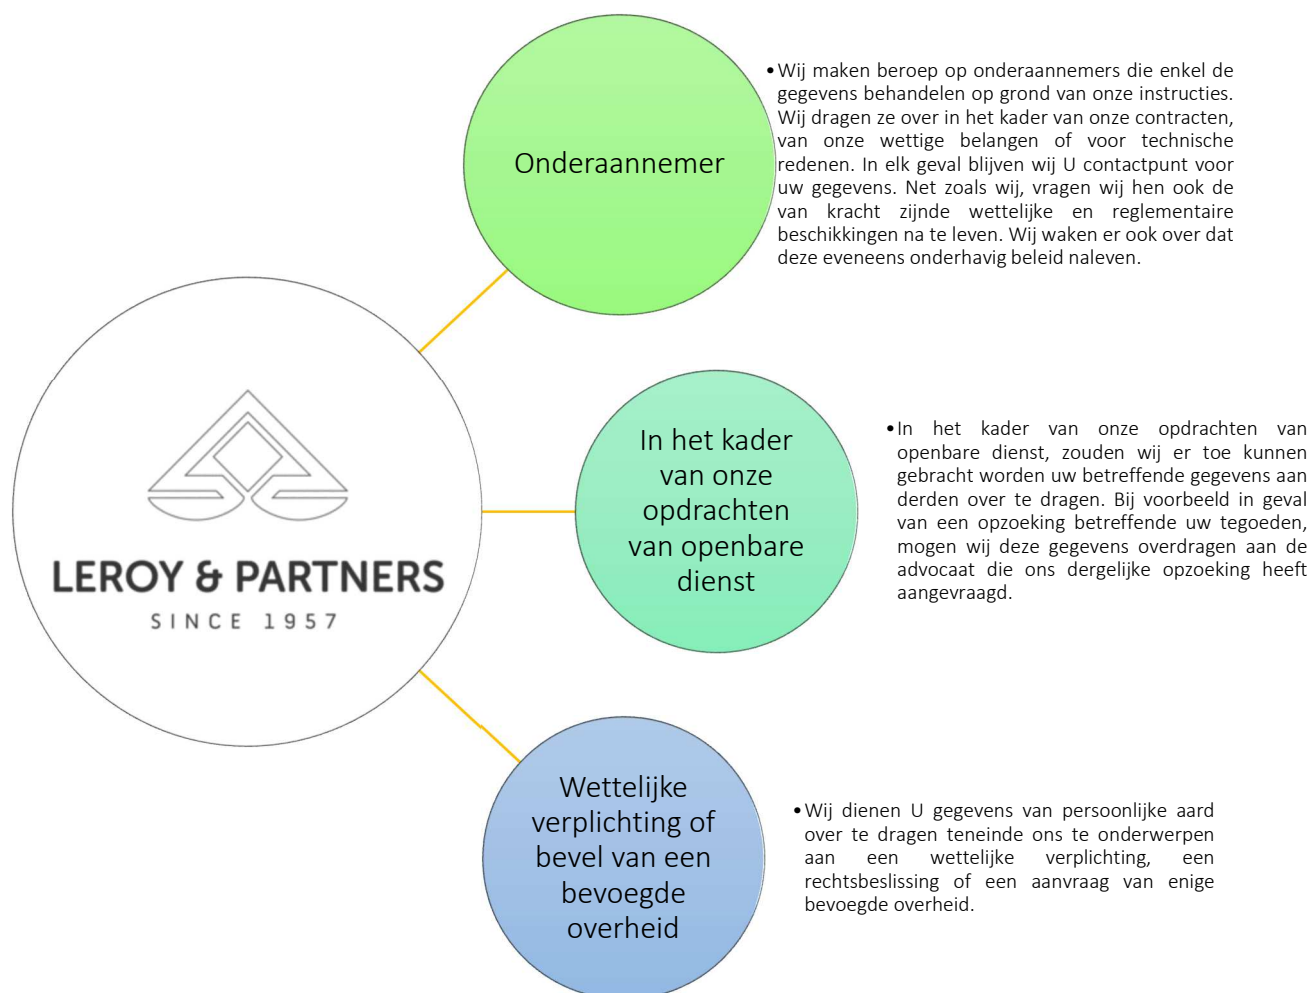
LEROY & PARTNERS
SINCE 1957

Onderaannemer

• Wij maken beroep op onderaannemers die enkel de gegevens behandelen op grond van onze instructies. Wij dragen ze over in het kader van onze contracten, van onze wettige belangen of voor technische redenen. In elk geval blijven wij U contactpunt voor uw gegevens. Net zoals wij, vragen wij hen ook de van kracht zijnde wettelijke en reglementaire beschikkingen na te leven. Wij waken er ook over dat deze eveneens onderhavig beleid naleven.

In het kader van onze opdrachten van openbare dienst

• In het kader van onze opdrachten van openbare dienst, zouden wij er toe kunnen gebracht worden uw betreffende gegevens aan derden over te dragen. Bij voorbeeld in geval van een opzoeking betreffende uw tegoeden, mogen wij deze gegevens overdragen aan de advocaat die ons dergelijke opzoeking heeft aangevraagd.

Wettelijke verplichting of bevel van een bevoegde overheid

• Wij dienen U gegevens van persoonlijke aard over te dragen teneinde ons te onderwerpen aan een wettelijke verplichting, een rechtsbeslissing of een aanvraag van enige bevoegde overheid.